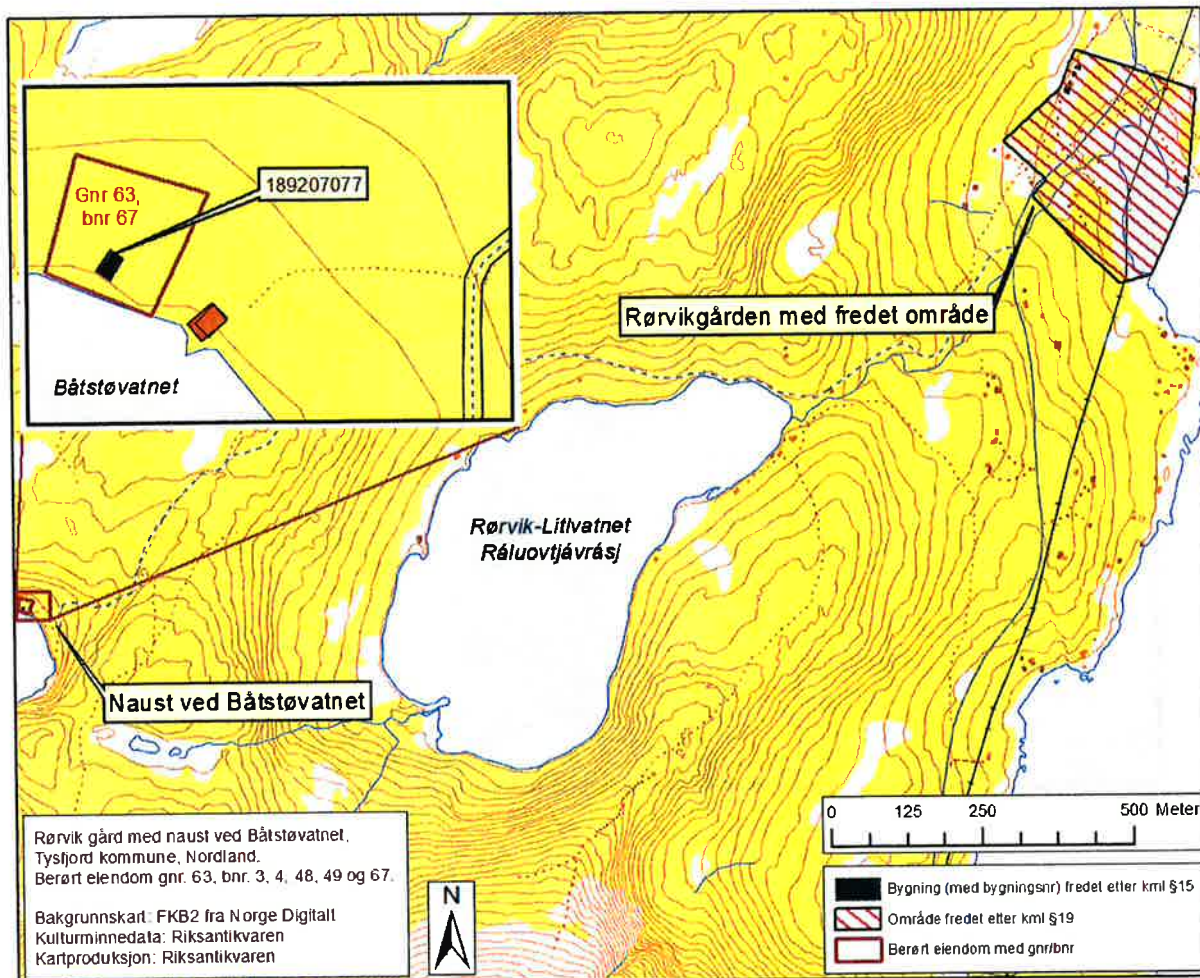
Gnr 63, bnr 67

189207077

Båtstøvatnet

Rørvikgården med fredet område

Rørvik-Litlvatnet
Ráluovtjávrásj

Naust ved Båtstøvatnet

0 125 250 500 Meter

Rørvik gård med naust ved Båtstøvatnet, Tysfjord kommune, Nordland. Berørt eiendom gnr. 63, bnr. 3, 4, 48, 49 og 67.

Bakgrunnskart: FKB2 fra Norge Digitalt
Kulturminnedata: Riksantikvaren
Kartproduksjon: Riksantikvaren

N

Bygning (med bygningsnr) fredet etter kml §15
Område fredet etter kml §19
Berørt eiendom med gnr/bnr